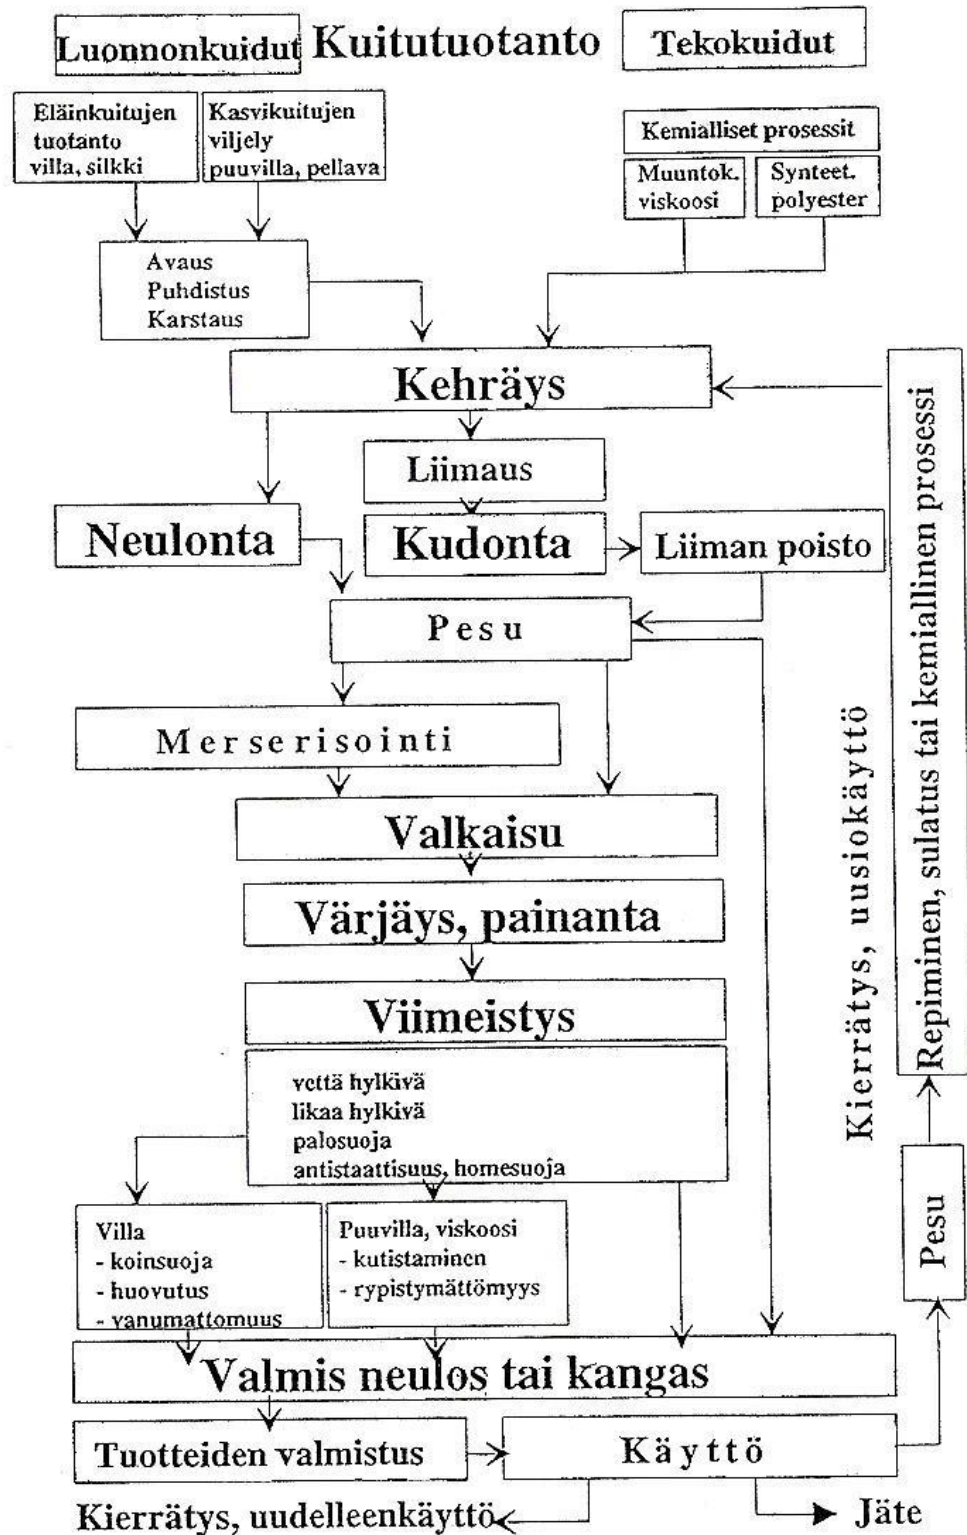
Luonnonkuidut Kuitutuotanto Tekokuidut

Eläinkuitujen tuotanto villa, silkki

Kasvikuitujen viljely puuvilla, pellava

Kemialliset prosessit

Muuntok. viskoosi

Synteet. polyester

Avaus
Puhdistus
Karstaus

Kehräys

Liimaus

Neulonta

Kudonta

Liiman poisto

Pesu

Merserisointi

Valkaisu

Värjäys, painanta

Viimeistys

vettä hylkivä
likaa hylkivä
palosuoja
antistaattisuus, homesuoja

Villa
- koinsuoja
- huovutus
- vanumattomuus

Puuvilla, viskoosi
- kutistaminen
- rypistymättömyys

Valmis neulos tai kangas

Tuotteiden valmistus

Käyttö

Kierrätys, uudelleenkäyttö

Jäte

Pesu

Repiminen, sulatus tai kemiallinen prosessi

Kierrätys, uusiokäyttö